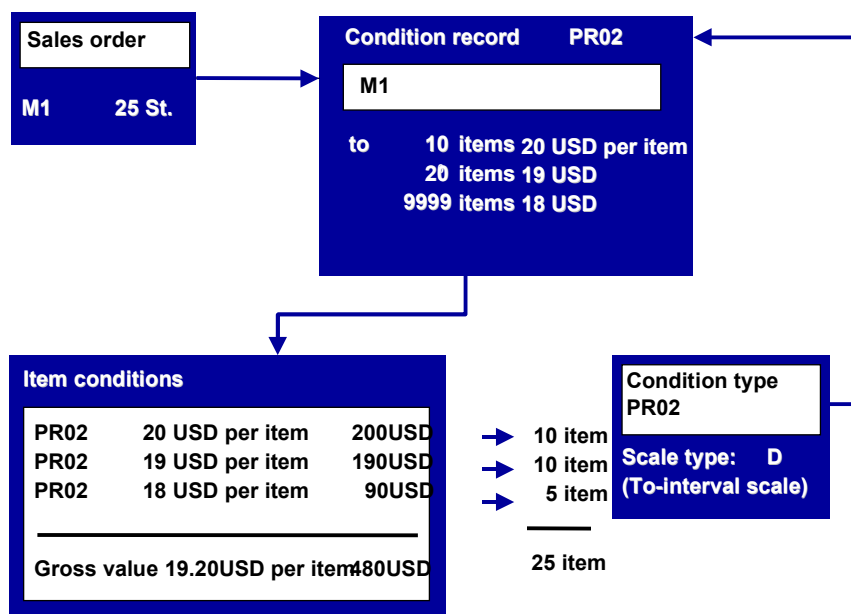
Sales order

M1 25 St.

Condition record PR02

M1

to 10 items 20 USD per item
20 items 19 USD
9999 items 18 USD

Item conditions

PR02 20 USD per item 200USD
PR02 19 USD per item 190USD
PR02 18 USD per item 90USD

Gross value 19.20USD per item 480USD

10 item
10 item
5 item

25 item

Condition type PR02

Scale type: D
(To-interval scale)